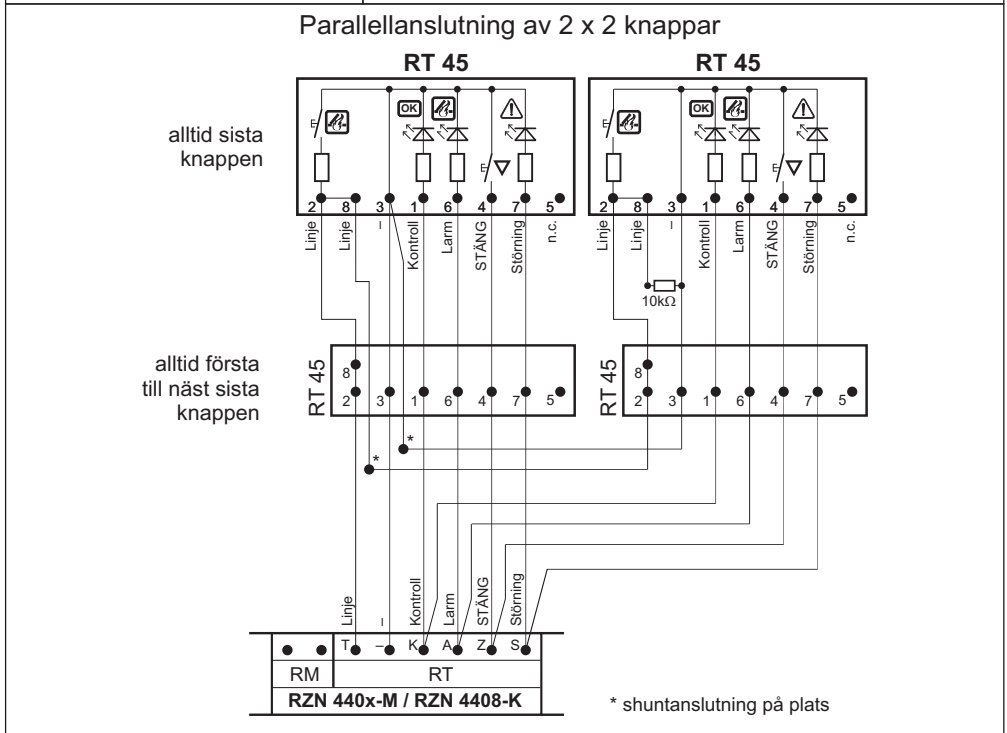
Parallellanslutning av 2 x 2 knappar

RT 45

RT 45

alltid sista knappen

F

OK

F

2 8 3 1 6 4 7 5

Linje Linje – Kontroll Larm STÄNG Störning n.c.

F

OK

F

2 8 3 1 6 4 7 5

Linje Linje – Kontroll Larm STÄNG Störning n.c.

10kΩ

alltid första till näst sista knappen

RT 45

8
2 3 1 6 4 7 5

RT 45

8
2 3 1 6 4 7 5

*

*

Linje – Kontroll Larm STÄNG Störning

T – K A Z S

| RM | RT |
|---|---|
| RZN 440x-M / RZN 4408-K | |

* shuntanslutning på plats